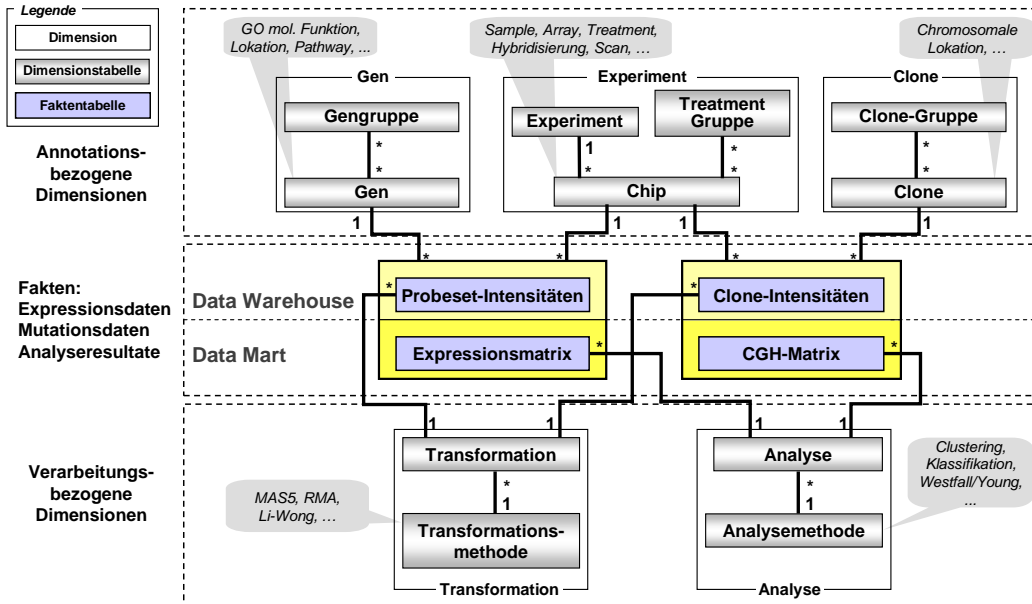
Legende

Dimension

Dimensionstabelle

Faktentabelle

Annotationsbezogene Dimensionen

GO mol. Funktion, Lokation, Pathway, ...

Gen

Gengruppe

*

*

Gen

1

Sample, Array, Treatment, Hybridisierung, Scan, …

Experiment

Experiment

Treatment Gruppe

1

*

*

*

Chip

1

1

Chromosomale Lokation, …

Clone

Clone-Gruppe

*

*

Clone

1

Fakten: Expressionsdaten Mutationsdaten Analyseresultate

Data Warehouse

Data Mart

*

*

*

Probeset-Intensitäten

Expressionsmatrix

*

*

*

*

Clone-Intensitäten

CGH-Matrix

*

Verarbeitungsbezogene Dimensionen

1

1

Transformation

*

1

MAS5, RMA, Li-Wong, …

Transformationsmethode

Transformation

1

1

Analyse

*

1

Clustering, Klassifikation, Westfall/Young, ...

Analysemethode

Analyse